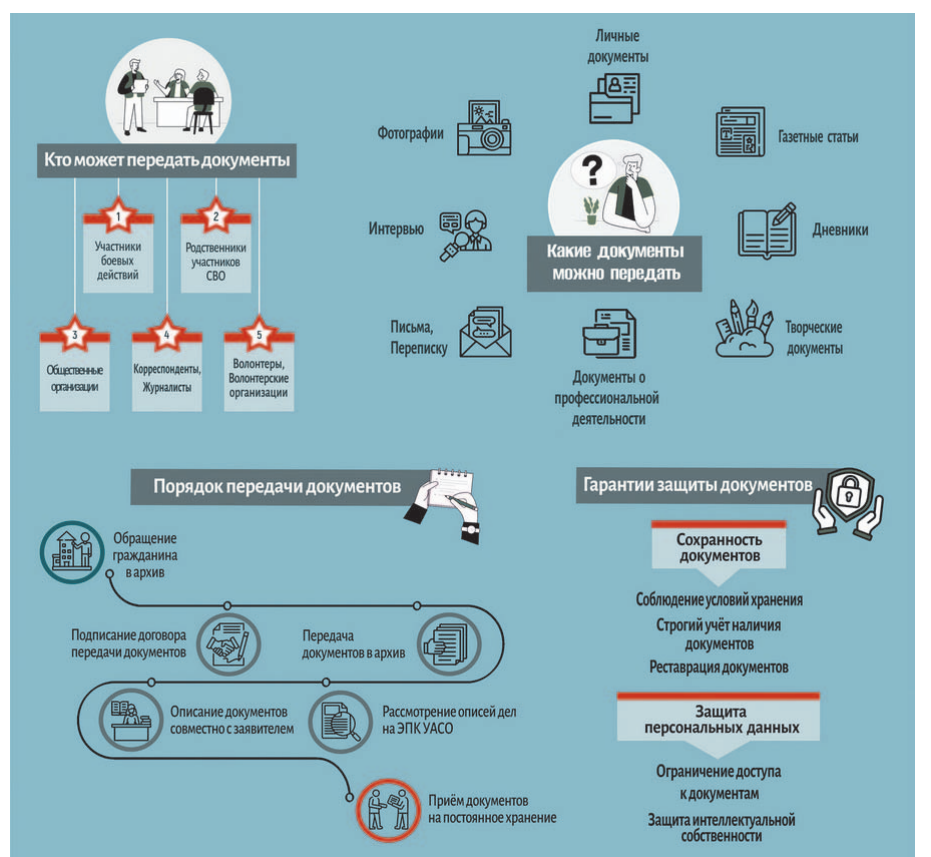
Кто может передать документы

1
Участники боевых действий

2
Родственники участников СВО

3
Общественные организации

4
Корреспонденты, Журналисты

5
Волонтеры, Волонтерские организации

Личные документы

Фотографии

Газетные статьи

Интервью

Какие документы можно передать

Дневники

Письма, Переписку

Документы о профессиональной деятельности

Творческие документы

Порядок передачи документов

Обращение гражданина в архив

Подписание договора передачи документов

Передача документов в архив

Описание документов совместно с заявителем

Рассмотрение описей дел на ЭПК УАСО

Приём документов на постоянное хранение

Гарантии защиты документов

Сохранность документов

Соблюдение условий хранения

Строгий учёт наличия документов

Реставрация документов

Защита персональных данных

Ограничение доступа к документам

Защита интеллектуальной собственности